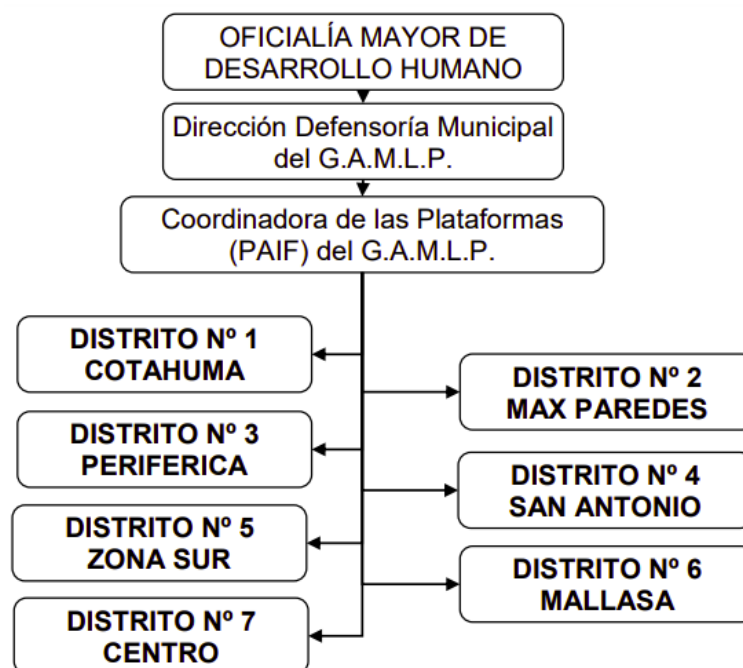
OFICIALÍA MAYOR DE DESARROLLO HUMANO

Dirección Defensoría Municipal del G.A.M.L.P.

Coordinadora de las Plataformas (PAIF) del G.A.M.L.P.

DISTRITO Nº 1 COTAHUMA

DISTRITO Nº 2 MAX PAREDES

DISTRITO Nº 3 PERIFERICA

DISTRITO Nº 4 SAN ANTONIO

DISTRITO Nº 5 ZONA SUR

DISTRITO Nº 6 MALLASA

DISTRITO Nº 7 CENTRO